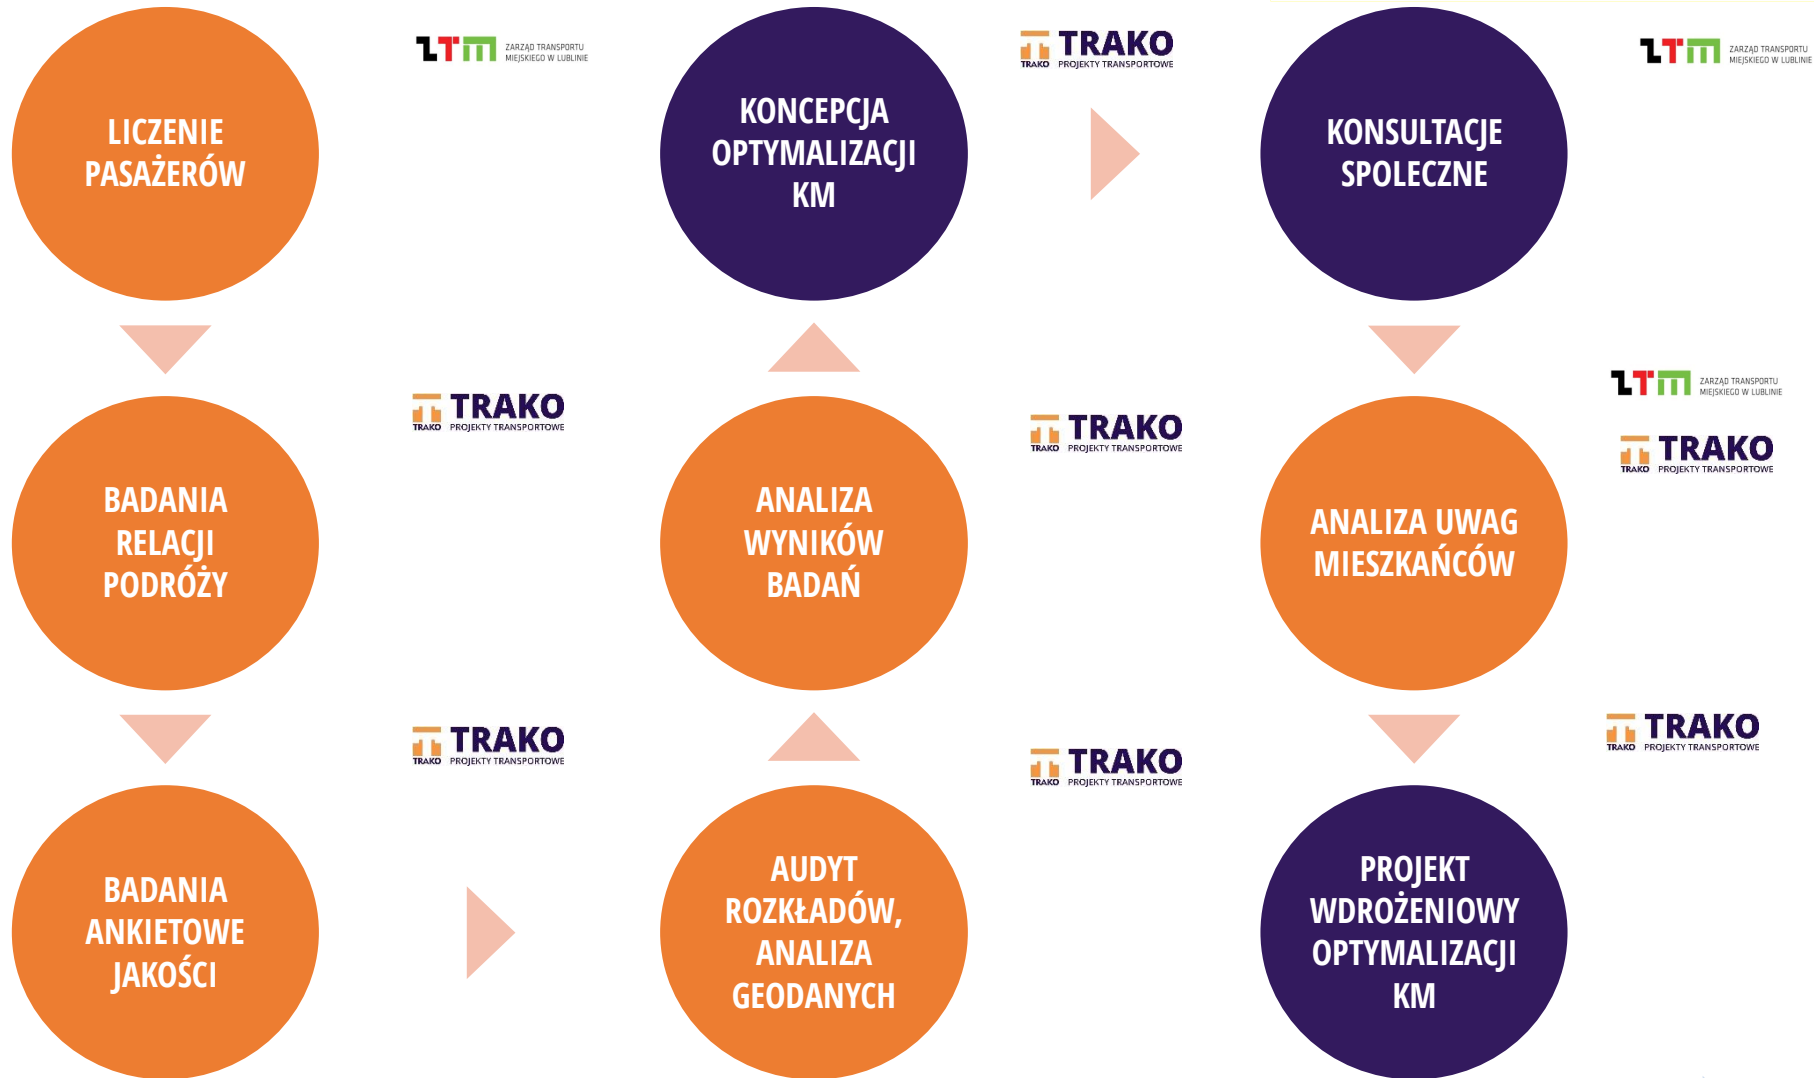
LICZENIE PASAŻERÓW

ZTM ZARZĄD TRANSPORTU MIEJSKIEGO W LUBLINIE

KONCEPCJA OPTYMALIZACJI KM

TRAKO TRAKO PROJEKTY TRANSPORTOWE

KONSULTACJE SPOLECZNE

ZTM ZARZĄD TRANSPORTU MIEJSKIEGO W LUBLINIE

TRAKO TRAKO PROJEKTY TRANSPORTOWE

BADANIA RELACJI PODRÓŻY

TRAKO TRAKO PROJEKTY TRANSPORTOWE

ANALIZA WYNIKÓW BADAŃ

ZTM ZARZĄD TRANSPORTU MIEJSKIEGO W LUBLINIE

TRAKO TRAKO PROJEKTY TRANSPORTOWE

ANALIZA UWAG MIESZKAŃCÓW

TRAKO TRAKO PROJEKTY TRANSPORTOWE

TRAKO TRAKO PROJEKTY TRANSPORTOWE

TRAKO TRAKO PROJEKTY TRANSPORTOWE

BADANIA ANKIETOWE JAKOŚCI

AUDYT ROZKŁADÓW, ANALIZA GEODANYCH

PROJEKT WDROŻENIOWY OPTYMALIZACJI KM